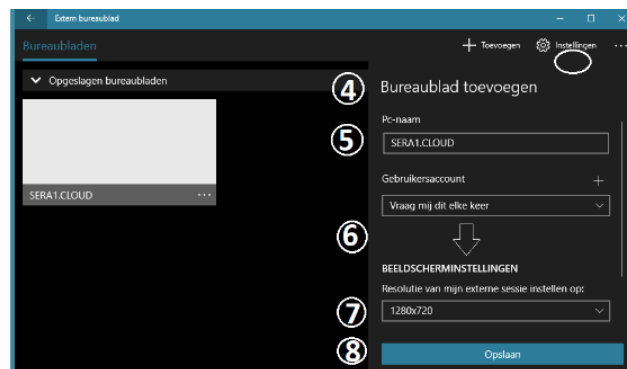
← Extern bureaublad

Bureaubladen

+ Toevoegen Instellingen ···

Opgeslagen bureaubladen

SERA1.CLOUD ···

④ Bureaublad toevoegen

Pc-naam

⑤ SERA1.CLOUD

Gebruikersaccount +

Vraag mij dit elke keer

⑥

BEELDSCHERMINSTELLINGEN

Resolutie van mijn externe sessie instellen op:

⑦ 1280x720

⑧ Opslaan